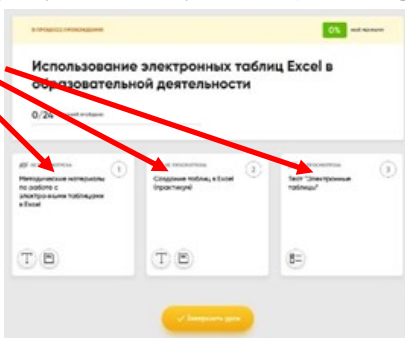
В ПРОЦЕССЕ ПРОХОЖДЕНИЯ

0% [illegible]

Использование электронных таблиц Excel в образовательной деятельности

0/24 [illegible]

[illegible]

Методические материалы по работе с электронными таблицами в Excel

1

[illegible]

Создание таблиц в Excel (практикум)

2

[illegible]

Тест "Электронные таблицы"

3

✓ Завершить урок